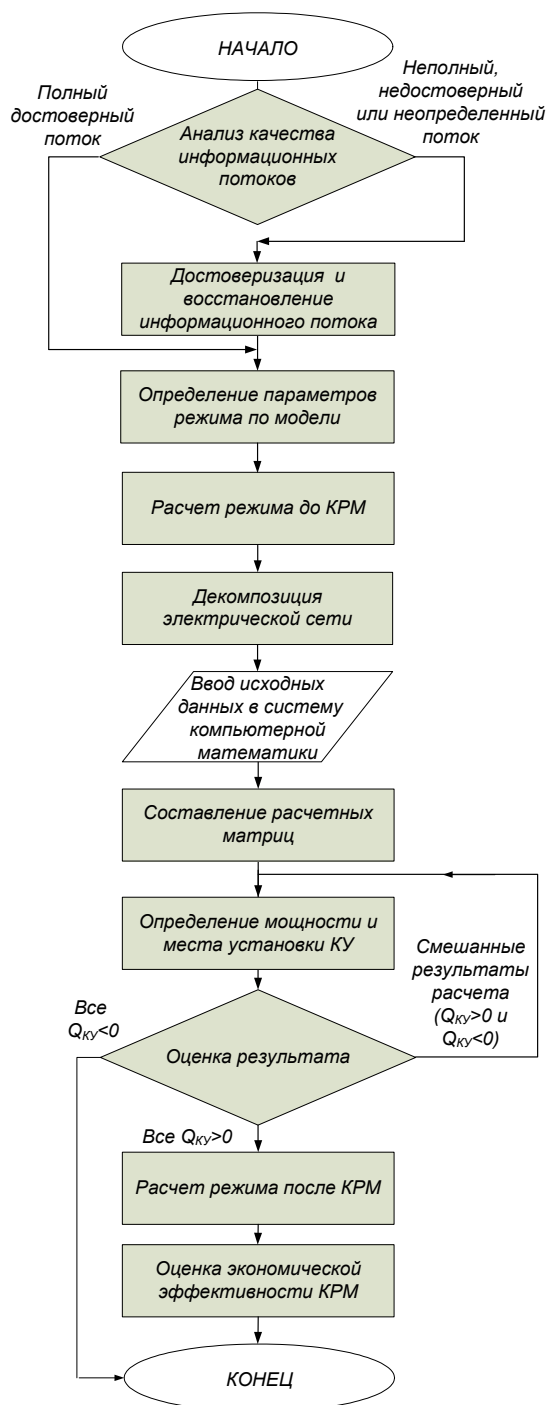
НАЧАЛО

Полный достоверный поток

Анализ качества информационных потоков

Неполный, недостоверный или неопределенный поток

Достоверизация и восстановление информационного потока

Определение параметров режима по модели

Расчет режима до КРМ

Декомпозиция электрической сети

Ввод исходных данных в систему компьютерной математики

Составление расчетных матриц

Определение мощности и места установки КУ

Смешанные результаты расчета ($Q_{КУ}>0$ и $Q_{КУ}<0$)

Все $Q_{КУ}<0$

Оценка результата

Все $Q_{КУ}>0$

Расчет режима после КРМ

Оценка экономической эффективности КРМ

КОНЕЦ